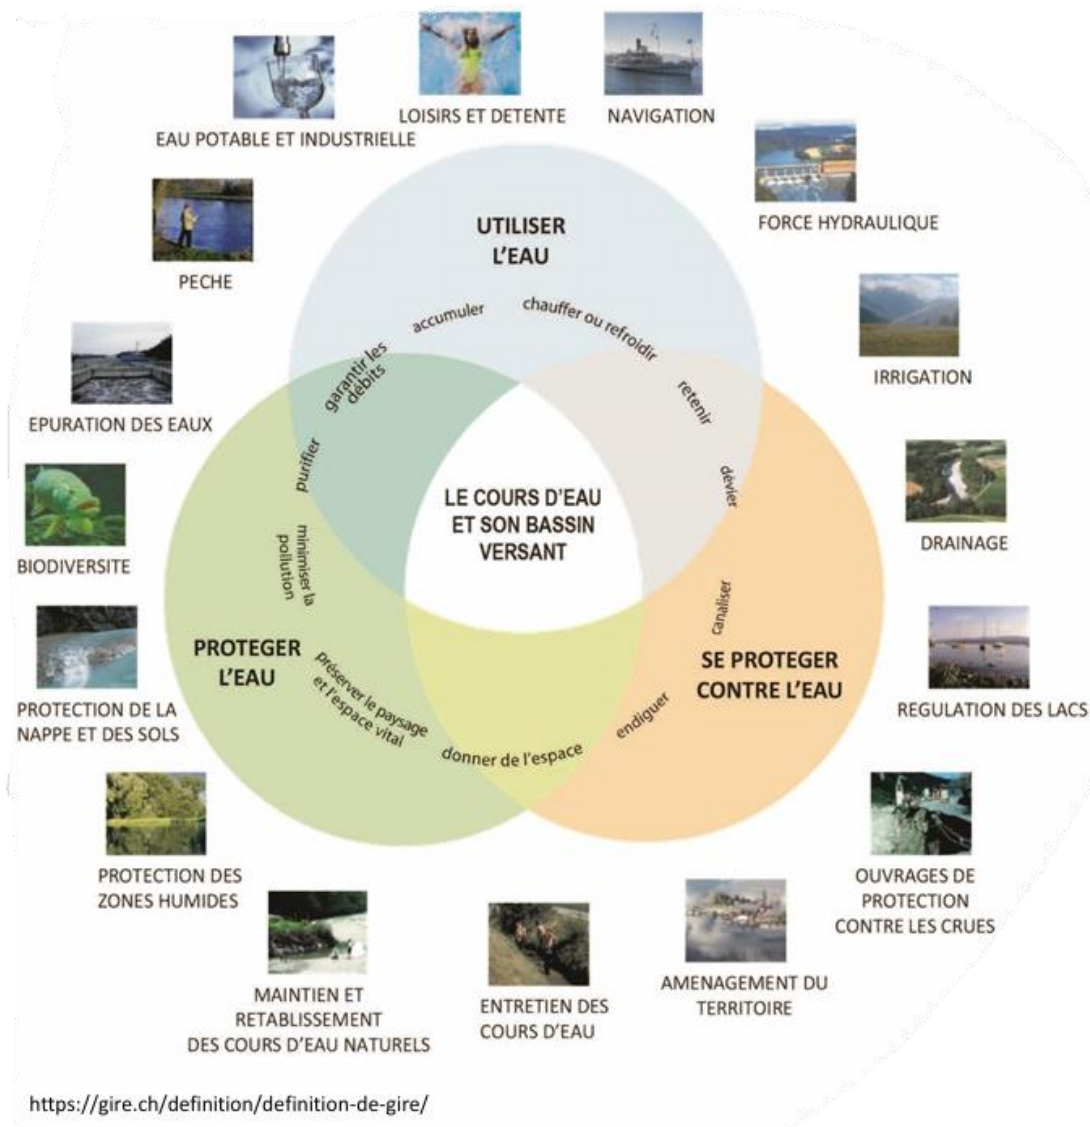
LOISIRS ET DETENTE

NAVIGATION

EAU POTABLE ET INDUSTRIELLE

FORCE HYDRAULIQUE

PECHE

IRRIGATION

EPURATION DES EAUX

BIODIVERSITE

DRAINAGE

PROTECTION DE LA NAPPE ET DES SOLS

REGULATION DES LACS

PROTECTION DES ZONES HUMIDES

OUVRAGES DE PROTECTION CONTRE LES CRUES

MAINTIEN ET RETABLISSEMENT DES COURS D'EAU NATURELS

ENTRETIEN DES COURS D'EAU

AMENAGEMENT DU TERRITOIRE

UTILISER L'EAU

accumuler

chauffer ou refroidir

garantir les débits

retenir

purifier

dévier

LE COURS D'EAU ET SON BASSIN VERSANT

minimiser la pollution

canaliser

PROTEGER L'EAU

préserver le paysage et l'espace vital

SE PROTEGER CONTRE L'EAU

endiguer

donner de l'espace

https://gire.ch/definition/definition-de-gire/